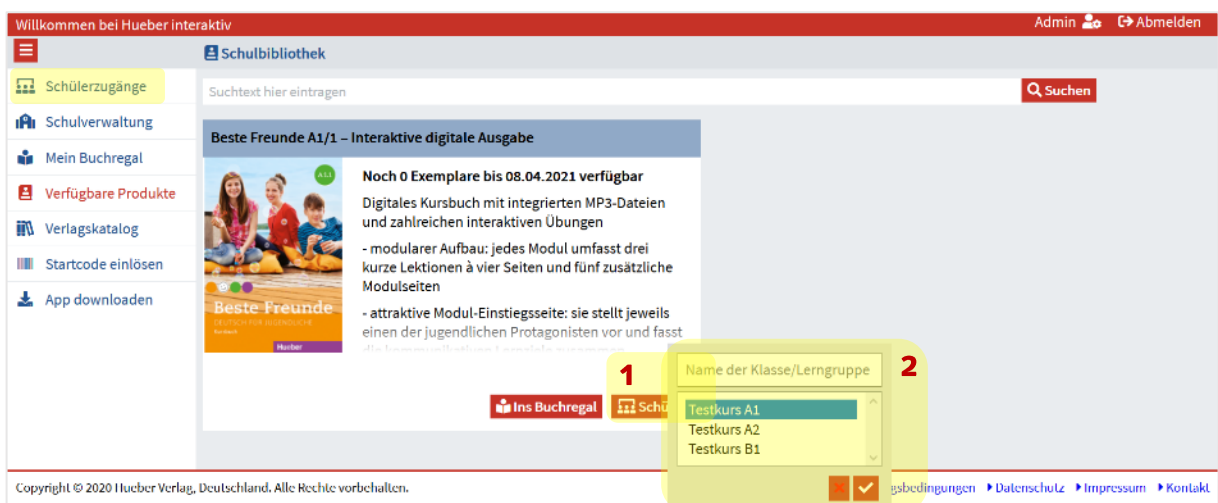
Willkommen bei Hueber interaktiv

Admin Abmelden

Schulbibliothek

Schülerzugänge
Schulverwaltung
Mein Buchregal
Verfügbare Produkte
Verlagskatalog
Startcode einlösen
App downloaden

Suchtext hier eintragen

Suchen

Beste Freunde A1/1 – Interaktive digitale Ausgabe

A1.1
Beste Freunde
DEUTSCH FÜR JUGENDLICHE
Kursbuch
Hueber

Noch 0 Exemplare bis 08.04.2021 verfügbar

Digitales Kursbuch mit integrierten MP3-Dateien und zahlreichen interaktiven Übungen

- modularer Aufbau: jedes Modul umfasst drei kurze Lektionen à vier Seiten und fünf zusätzliche Modulseiten

- attraktive Modul-Einstiegsseite: sie stellt jeweils einen der jugendlichen Protagonisten vor und fasst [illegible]

Ins Buchregal

Schü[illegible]

1

2

Name der Klasse/Lerngruppe

Testkurs A1
Testkurs A2
Testkurs B1

Copyright © 2020 Hueber Verlag, Deutschland. Alle Rechte vorbehalten.

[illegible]gsbedingungen Datenschutz Impressum Kontakt